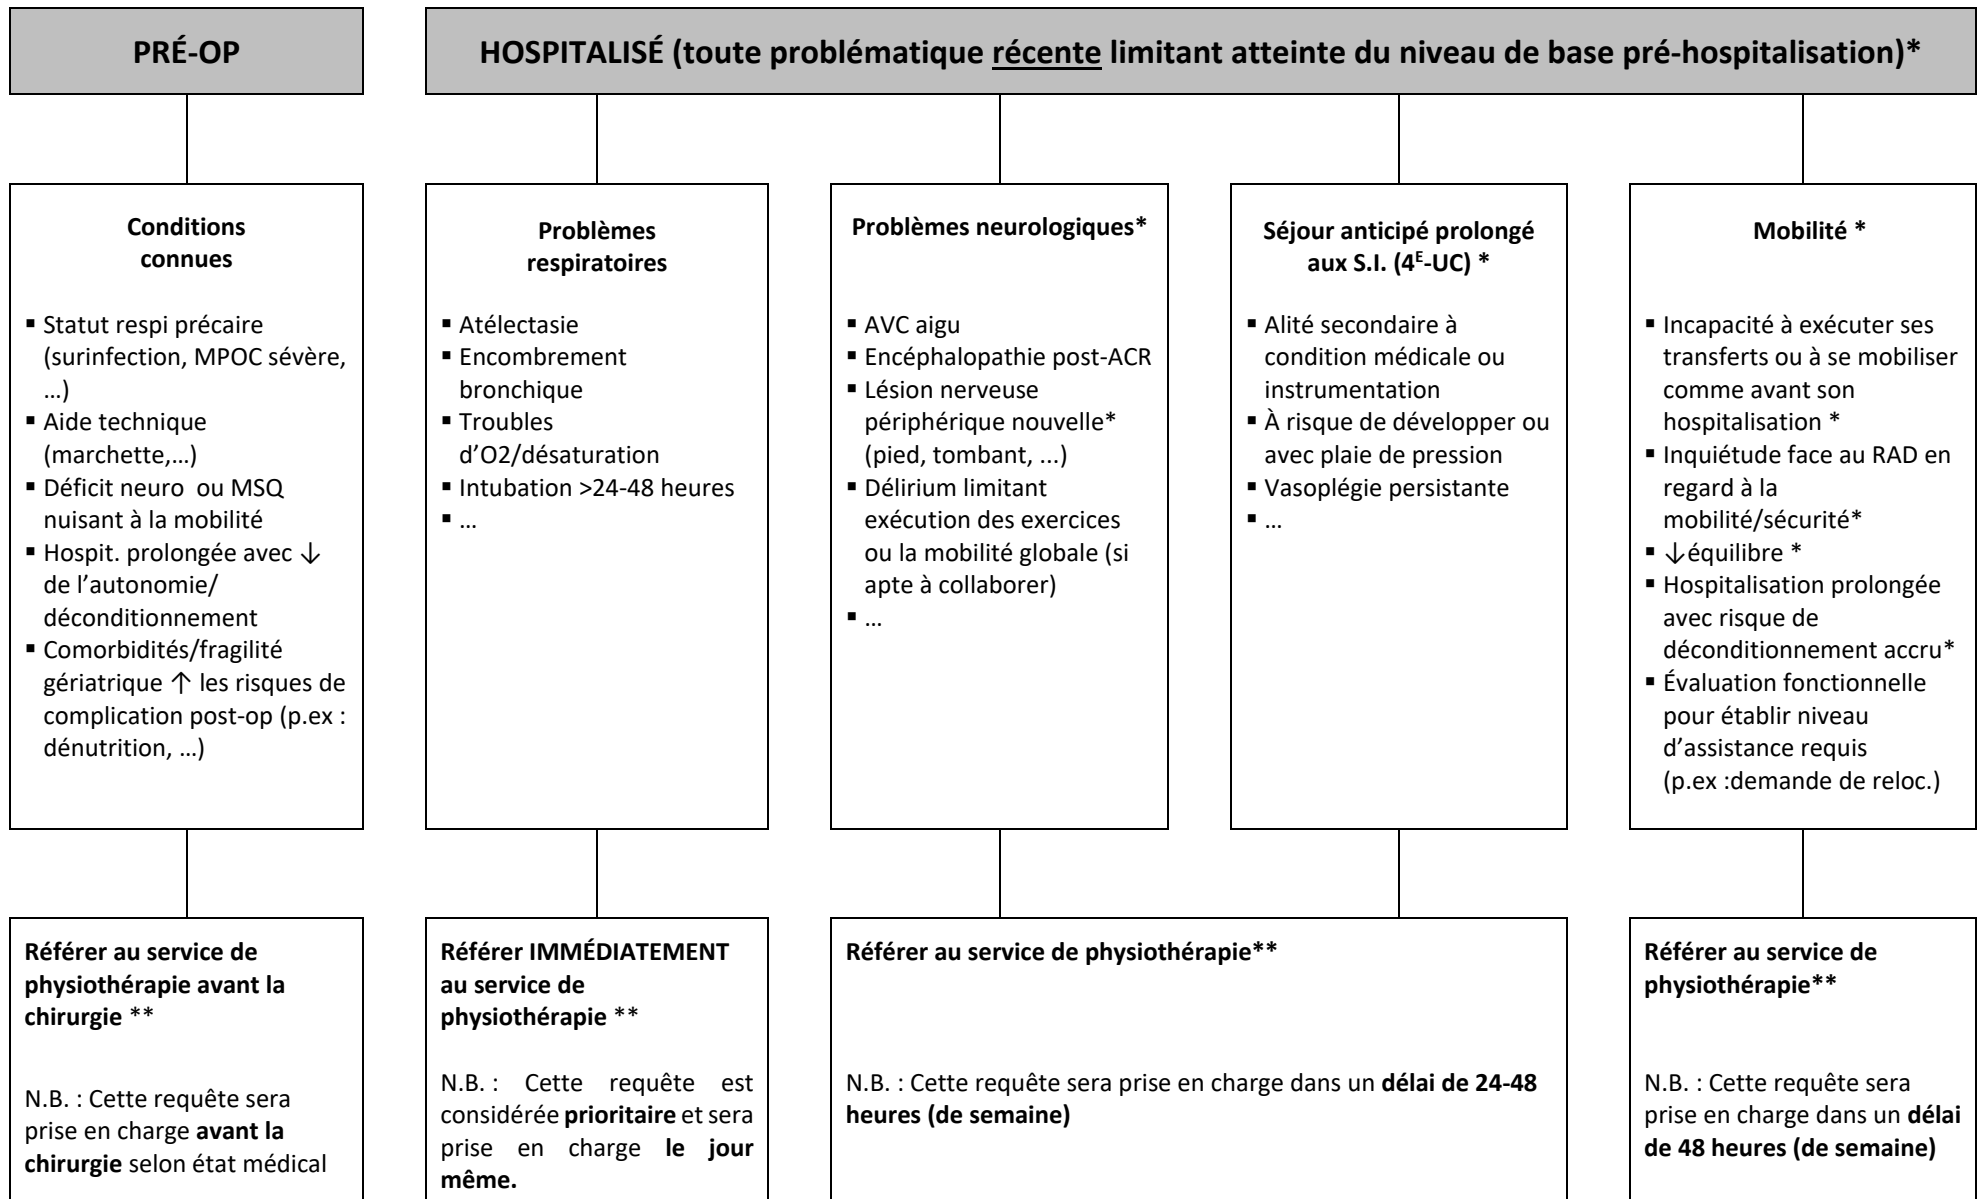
PRÉ-OP

HOSPITALISÉ (toute problématique récente limitant atteinte du niveau de base pré-hospitalisation)*

Conditions connues

- Statut respi précaire (surinfection, MPOC sévère, …)
- Aide technique (marchette,…)
- Déficit neuro ou MSQ nuisant à la mobilité
- Hospit. prolongée avec ↓ de l'autonomie/ déconditionnement
- Comorbidités/fragilité gériatrique ↑ les risques de complication post-op (p.ex : dénutrition, …)

Problèmes respiratoires

- Atélectasie
- Encombrement bronchique
- Troubles d'O2/désaturation
- Intubation >24-48 heures
- …

Problèmes neurologiques*

- AVC aigu
- Encéphalopathie post-ACR
- Lésion nerveuse périphérique nouvelle* (pied, tombant, ...)
- Délirium limitant exécution des exercices ou la mobilité globale (si apte à collaborer)
- …

Séjour anticipé prolongé aux S.I. ($4^E$-UC) *

- Alité secondaire à condition médicale ou instrumentation
- À risque de développer ou avec plaie de pression
- Vasoplégie persistante
- …

Mobilité *

- Incapacité à exécuter ses transferts ou à se mobiliser comme avant son hospitalisation *
- Inquiétude face au RAD en regard à la mobilité/sécurité*
- ↓équilibre *
- Hospitalisation prolongée avec risque de déconditionnement accru*
- Évaluation fonctionnelle pour établir niveau d'assistance requis (p.ex :demande de reloc.)

Référer au service de physiothérapie avant la chirurgie **

N.B. : Cette requête sera prise en charge avant la chirurgie selon état médical

Référer IMMÉDIATEMENT au service de physiothérapie **

N.B. : Cette requête est considérée prioritaire et sera prise en charge le jour même.

Référer au service de physiothérapie**

N.B. : Cette requête sera prise en charge dans un délai de 24-48 heures (de semaine)

Référer au service de physiothérapie**

N.B. : Cette requête sera prise en charge dans un délai de 48 heures (de semaine)